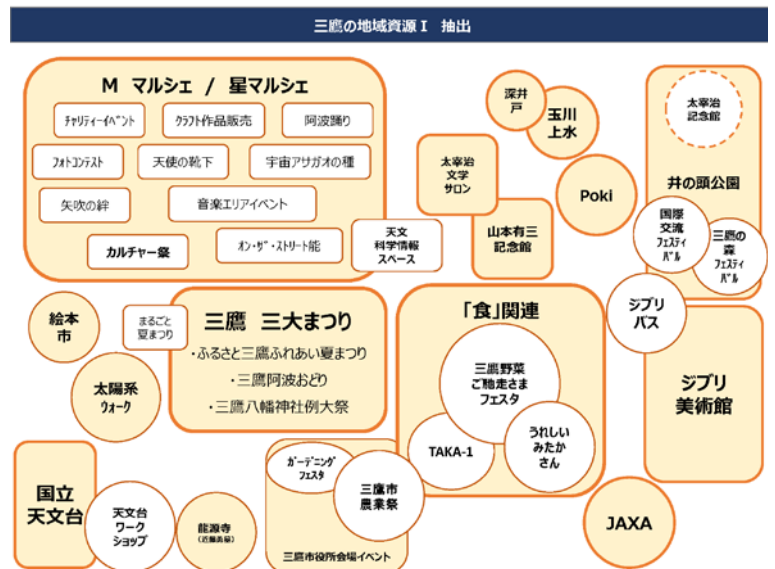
三鷹の地域資源Ⅰ 抽出

M マルシェ / 星マルシェ

チャリティーイベント

クラフト作品販売

阿波踊り

フォトコンテスト

天使の靴下

宇宙アサガオの種

矢吹の絆

音楽エリアイベント

カルチャー祭

オン・ザ・ストリート能

天文科学情報スペース

深井戸

玉川上水

太宰治文学サロン

山本有三記念館

Poki

太宰治記念館

井の頭公園

国際交流フェスティバル

三鷹の森フェスティバル

絵本市

まるごと夏まつり

三鷹 三大まつり

・ふるさと三鷹ふれあい夏まつり

・三鷹阿波おどり

・三鷹八幡神社例大祭

太陽系ウォーク

「食」関連

三鷹野菜ご馳走さまフェスタ

TAKA-1

うれしいみたかさん

ジブリバス

ジブリ美術館

国立天文台

天文台ワークショップ

龍源寺（近藤勇墓）

ガーデニングフェスタ

三鷹市農業祭

三鷹市役所会場イベント

JAXA